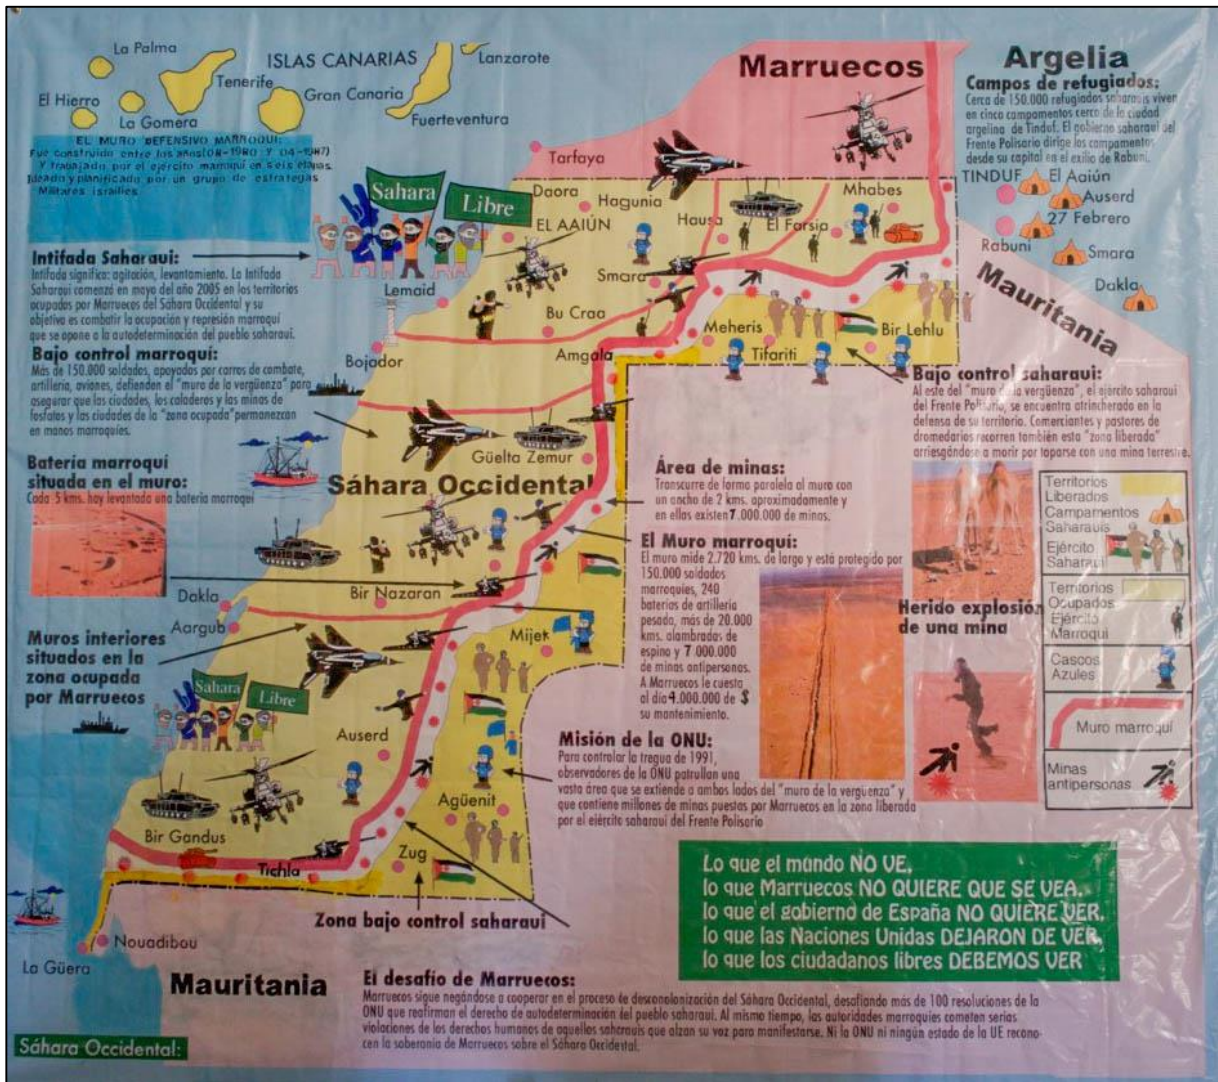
La Palma
ISLAS CANARIAS
Lanzarote
Tenerife
El Hierro
Gran Canaria
La Gomera
Fuerteventura

EL MURO DEFENSIVO MARROQUÍ:
Fue construido entre los años(08-1980 Y 04-1987) Y trabajado por el ejército marroquí en seis etapas. Ideado y planificado por un grupo de estrategas Militares israelíes

Marruecos

Argelia
Campos de refugiados:
Cerca de 150.000 refugiados saharauis viven en cinco campamentos cerca de la ciudad argelina de Tinduf. El gobierno saharaui del Frente Polisario dirige los campamentos desde su capital en el exilio de Rabuni.
TINDUF
El Aaiún
Auserd
27 Febrero
Rabuni
Smara
Dakla

Tarfaya
Daora
Hagunia
Mhabes
Sahara
Libre
EL AAIÚN
Hausa
El Farsia
Smara
Mauritania

Intifada Saharaui:
Intifada significa: agitación, levantamiento. La Intifada Saharaui comenzó en mayo del año 2005 en los territorios ocupados por Marruecos del Sáhara Occidental y su objetivo es combatir la ocupación y represión marroquí que se opone a la autodeterminación del pueblo saharaui.

Lemaid
Bu Craa
Meheris
Bir Lehlu
Tifariti
Amgala
Bojador

Bajo control marroquí:
Más de 150.000 soldados, apoyados por carros de combate, artillería, aviones, defienden el "muro de la vergüenza" para asegurar que las ciudades, los caladeros y las minas de fosfatos y las ciudades de la "zona ocupada" permanezcan en manos marroquíes.

Bajo control saharaui:
Al este del "muro de la vergüenza", el ejército saharaui del Frente Polisario, se encuentra atrincherado en la defensa de su territorio. Comerciantes y pastores de dromedarios recorren también esta "zona liberada" arriesgándose a morir por toparse con una mina terrestre.

Güelta Zemur
Sáhara Occidental

Batería marroquí situada en el muro:
Cada 5 kms. hay levantada una batería marroquí

Área de minas:
Transcurre de forma paralela al muro con un ancho de 2 kms. aproximadamente y en ellas existen 7.000.000 de minas.

El Muro marroquí:
El muro mide 2.720 kms. de largo y está protegido por 150.000 soldados marroquíes, 240 baterías de artillería pesada, más de 20.000 kms. alambradas de espino y 7.000.000 de minas antipersonas. A Marruecos le cuesta al día 4.000.000 de $ su mantenimiento.

Territorios Liberados
Campamentos Saharauis
Ejército Saharaui
Territorios Ocupados
Ejército Marroquí
Cascos Azules
Muro marroquí
Minas antipersonas

Herido explosión de una mina

Dakla
Aargub
Bir Nazaran
Mijek

Muros interiores situados en la zona ocupada por Marruecos

Sahara
Libre
Auserd

Misión de la ONU:
Para controlar la tregua de 1991, observadores de la ONU patrullan una vasta área que se extiende a ambos lados del "muro de la vergüenza" y que contiene millones de minas puestas por Marruecos en la zona liberada por el ejército saharaui del Frente Polisario

Agüenit
Bir Gandus
Tichla
Zug

Lo que el mundo NO VE,
lo que Marruecos NO QUIERE QUE SE VEA,
lo que el gobierno de España NO QUIERE VER,
lo que las Naciones Unidas DEJARON DE VER,
lo que los ciudadanos libres DEBEMOS VER

Zona bajo control saharaui
Nouadibou
La Güera
Mauritania

El desafío de Marruecos:
Marruecos sigue negándose a cooperar en el proceso de descolonización del Sáhara Occidental, desafiando más de 100 resoluciones de la ONU que reafirman el derecho de autodeterminación del pueblo saharaui. Al mismo tiempo, las autoridades marroquíes cometen serias violaciones de los derechos humanos de aquellos saharauis que alzan su voz para manifestarse. Ni la ONU ni ningún estado de la UE reconocen la soberanía de Marruecos sobre el Sáhara Occidental.

Sáhara Occidental: